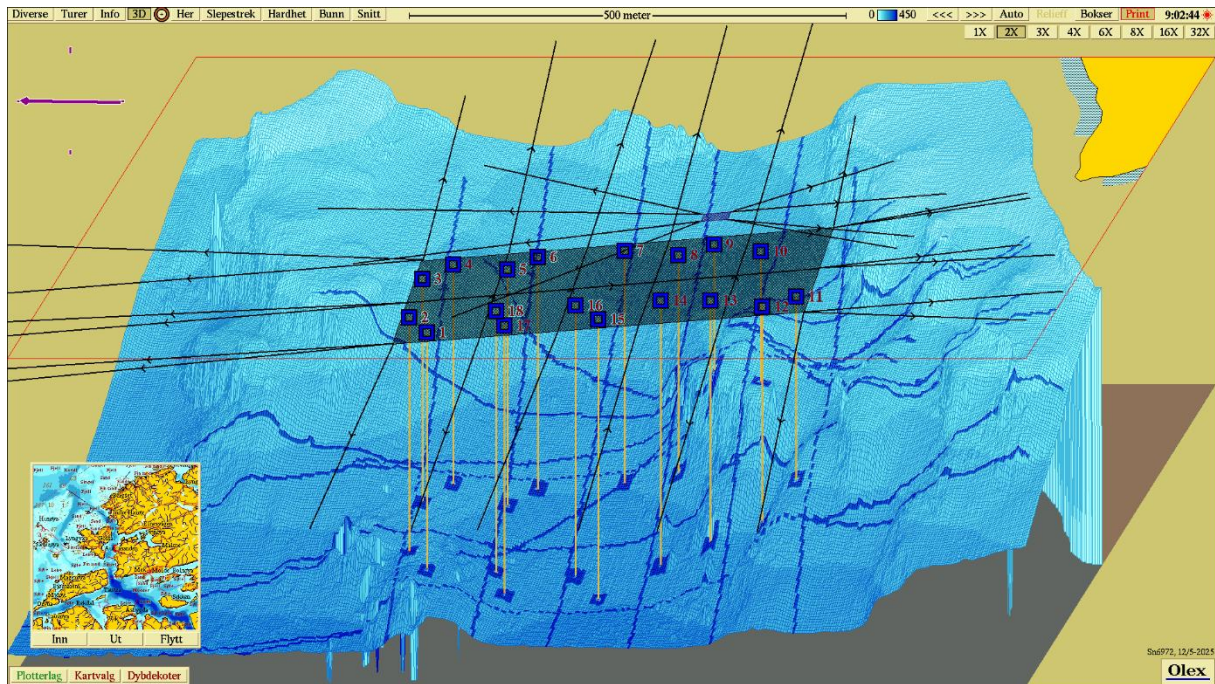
Diverse Turer Info 3D Her Slepestrek Hardhet Bunn Snitt

500 meter

0 450 <<< >>> Auto Relieff Bokser Print 9:02:44

1X 2X 3X 4X 6X 8X 16X 32X

1 2 3 4 5 6 7 8 9 10 11 12 13 14 15 16 17 18

Inn Ut Flytt

Plotterlag Kartvalg Dybdekoter

Sn6972, 12/5-2025

Olex